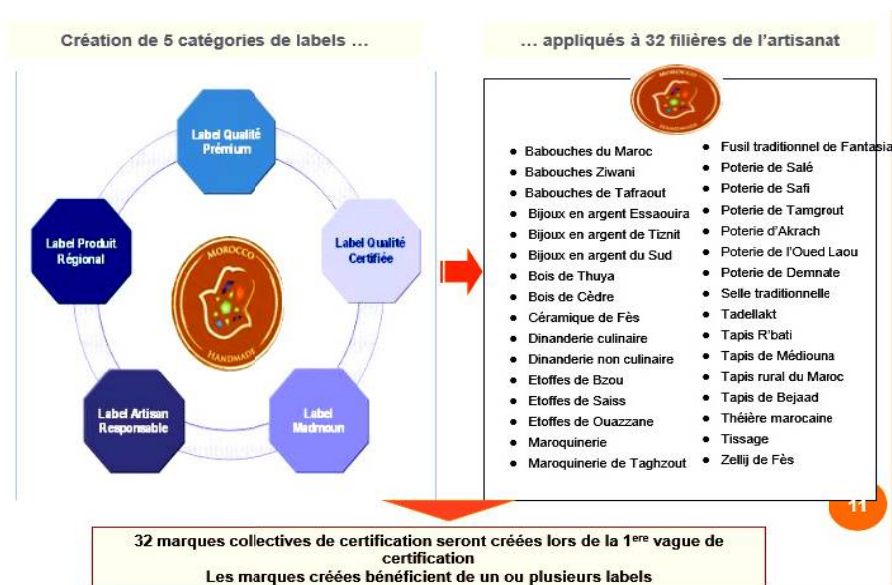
Création de 5 catégories de labels ...

... appliqués à 32 filières de l'artisanat

Label Qualité Prémium

Label Qualité Certifiée

Label Madmoun

Label Artisan Responsable

Label Produit Régional

MOROCCO
HANDMADE

MOROCCO
HANDMADE

- Babouches du Maroc
- Babouches Ziwani
- Babouches de Tafraout
- Bijoux en argent Essaouira
- Bijoux en argent de Tiznit
- Bijoux en argent du Sud
- Bois de Thuya
- Bois de Cèdre
- Céramique de Fès
- Dinanderie culinaire
- Dinanderie non culinaire
- Etoffes de Bzou
- Etoffes de Saiss
- Etoffes de Ouazzane
- Maroquinerie
- Maroquinerie de Taghzout

- Fusil traditionnel de Fantasia
- Poterie de Salé
- Poterie de Safi
- Poterie de Tamgrout
- Poterie d'Akrach
- Poterie de l'Oued Laou
- Poterie de Demnate
- Selle traditionnelle
- Tadellakt
- Tapis R'bati
- Tapis de Médiouna
- Tapis rural du Maroc
- Tapis de Bejaad
- Théière marocaine
- Tissage
- Zellij de Fès

11

32 marques collectives de certification seront créées lors de la 1$^{ere}$ vague de certification
Les marques créées bénéficient de un ou plusieurs labels